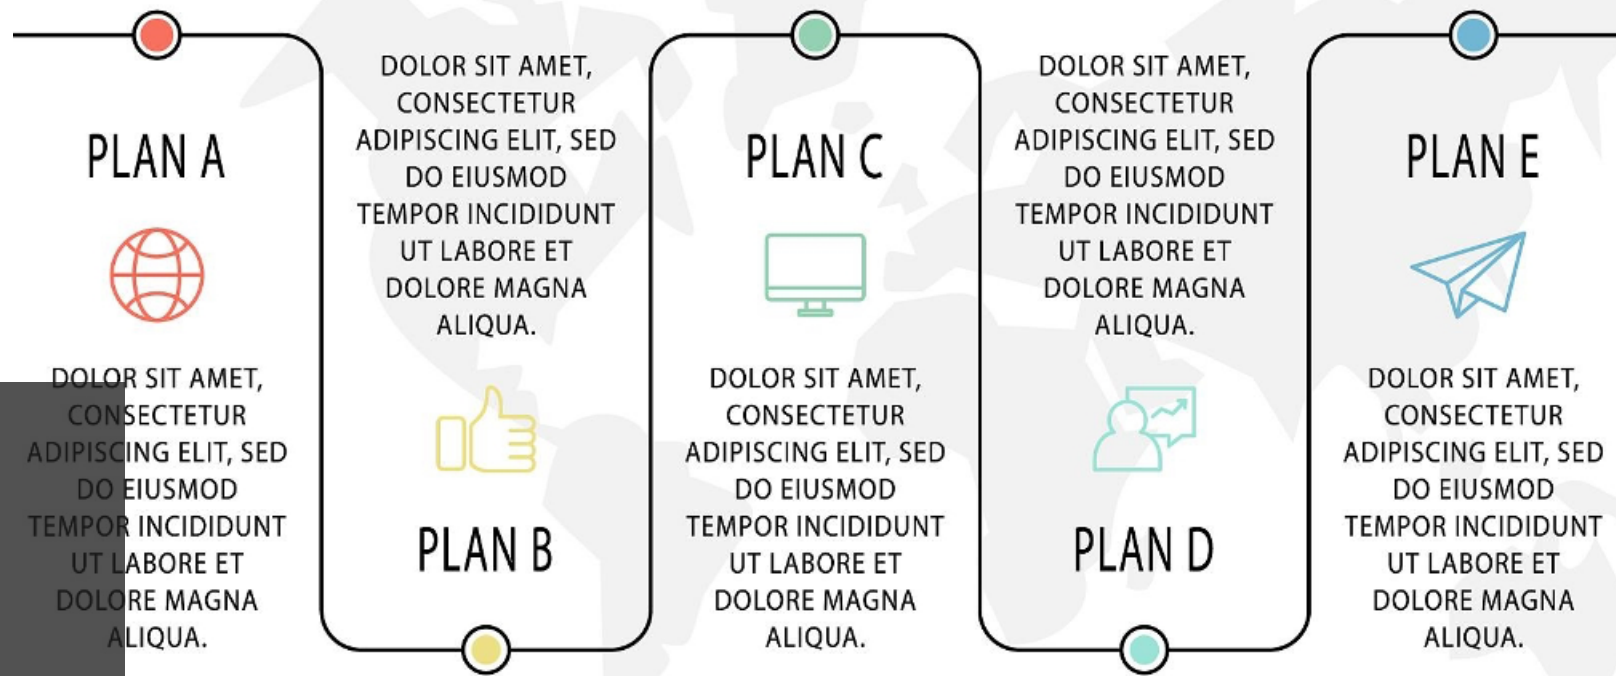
PLAN A

DOLOR SIT AMET, CONSECTETUR ADIPISCING ELIT, SED DO EIUSMOD TEMPOR INCIDIDUNT UT LABORE ET DOLORE MAGNA ALIQUA.

DOLOR SIT AMET, CONSECTETUR ADIPISCING ELIT, SED DO EIUSMOD TEMPOR INCIDIDUNT UT LABORE ET DOLORE MAGNA ALIQUA.

PLAN B

PLAN C

DOLOR SIT AMET, CONSECTETUR ADIPISCING ELIT, SED DO EIUSMOD TEMPOR INCIDIDUNT UT LABORE ET DOLORE MAGNA ALIQUA.

DOLOR SIT AMET, CONSECTETUR ADIPISCING ELIT, SED DO EIUSMOD TEMPOR INCIDIDUNT UT LABORE ET DOLORE MAGNA ALIQUA.

PLAN D

PLAN E

DOLOR SIT AMET, CONSECTETUR ADIPISCING ELIT, SED DO EIUSMOD TEMPOR INCIDIDUNT UT LABORE ET DOLORE MAGNA ALIQUA.